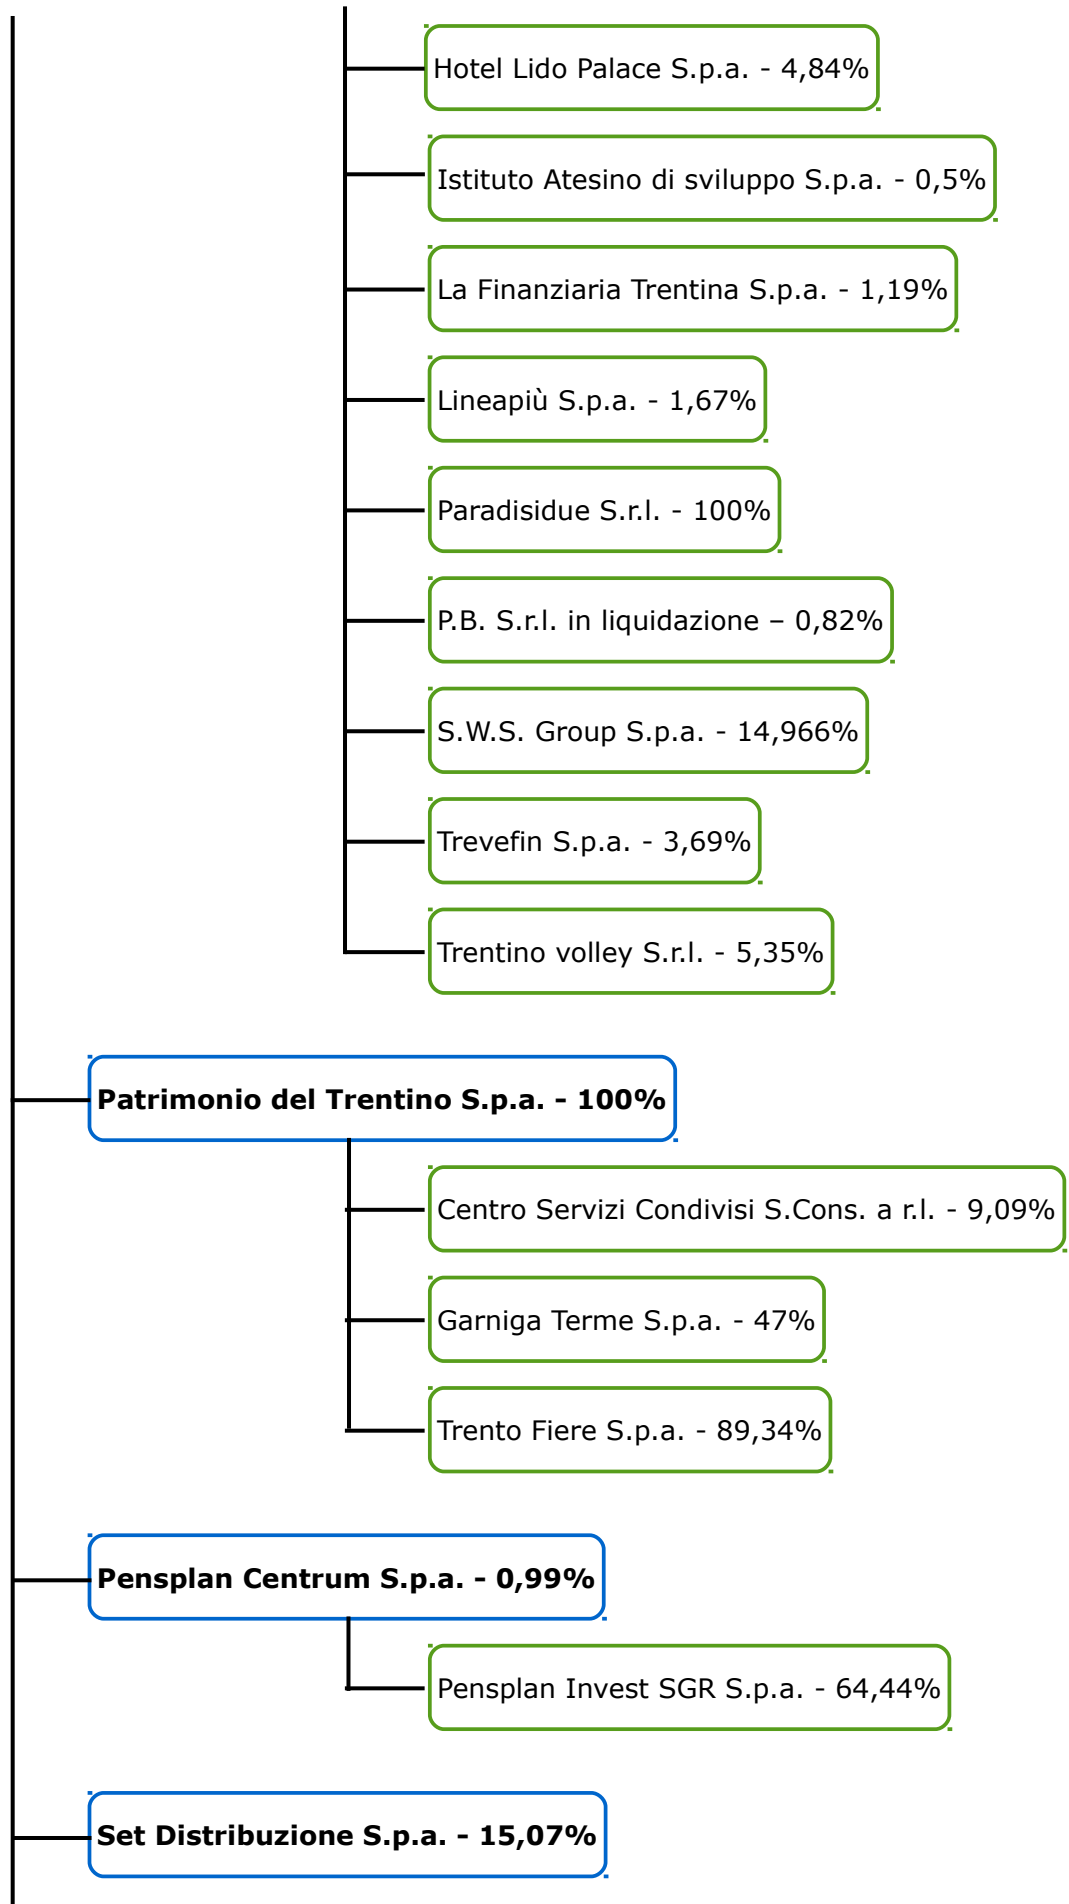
Hotel Lido Palace S.p.a. - 4,84%

Istituto Atesino di sviluppo S.p.a. - 0,5%

La Finanziaria Trentina S.p.a. - 1,19%

Lineapiù S.p.a. - 1,67%

Paradisidue S.r.l. - 100%

P.B. S.r.l. in liquidazione – 0,82%

S.W.S. Group S.p.a. - 14,966%

Trevefin S.p.a. - 3,69%

Trentino volley S.r.l. - 5,35%

**Patrimonio del Trentino S.p.a. - 100%**

Centro Servizi Condivisi S.Cons. a r.l. - 9,09%

Garniga Terme S.p.a. - 47%

Trento Fiere S.p.a. - 89,34%

**Pensplan Centrum S.p.a. - 0,99%**

Pensplan Invest SGR S.p.a. - 64,44%

**Set Distribuzione S.p.a. - 15,07%**